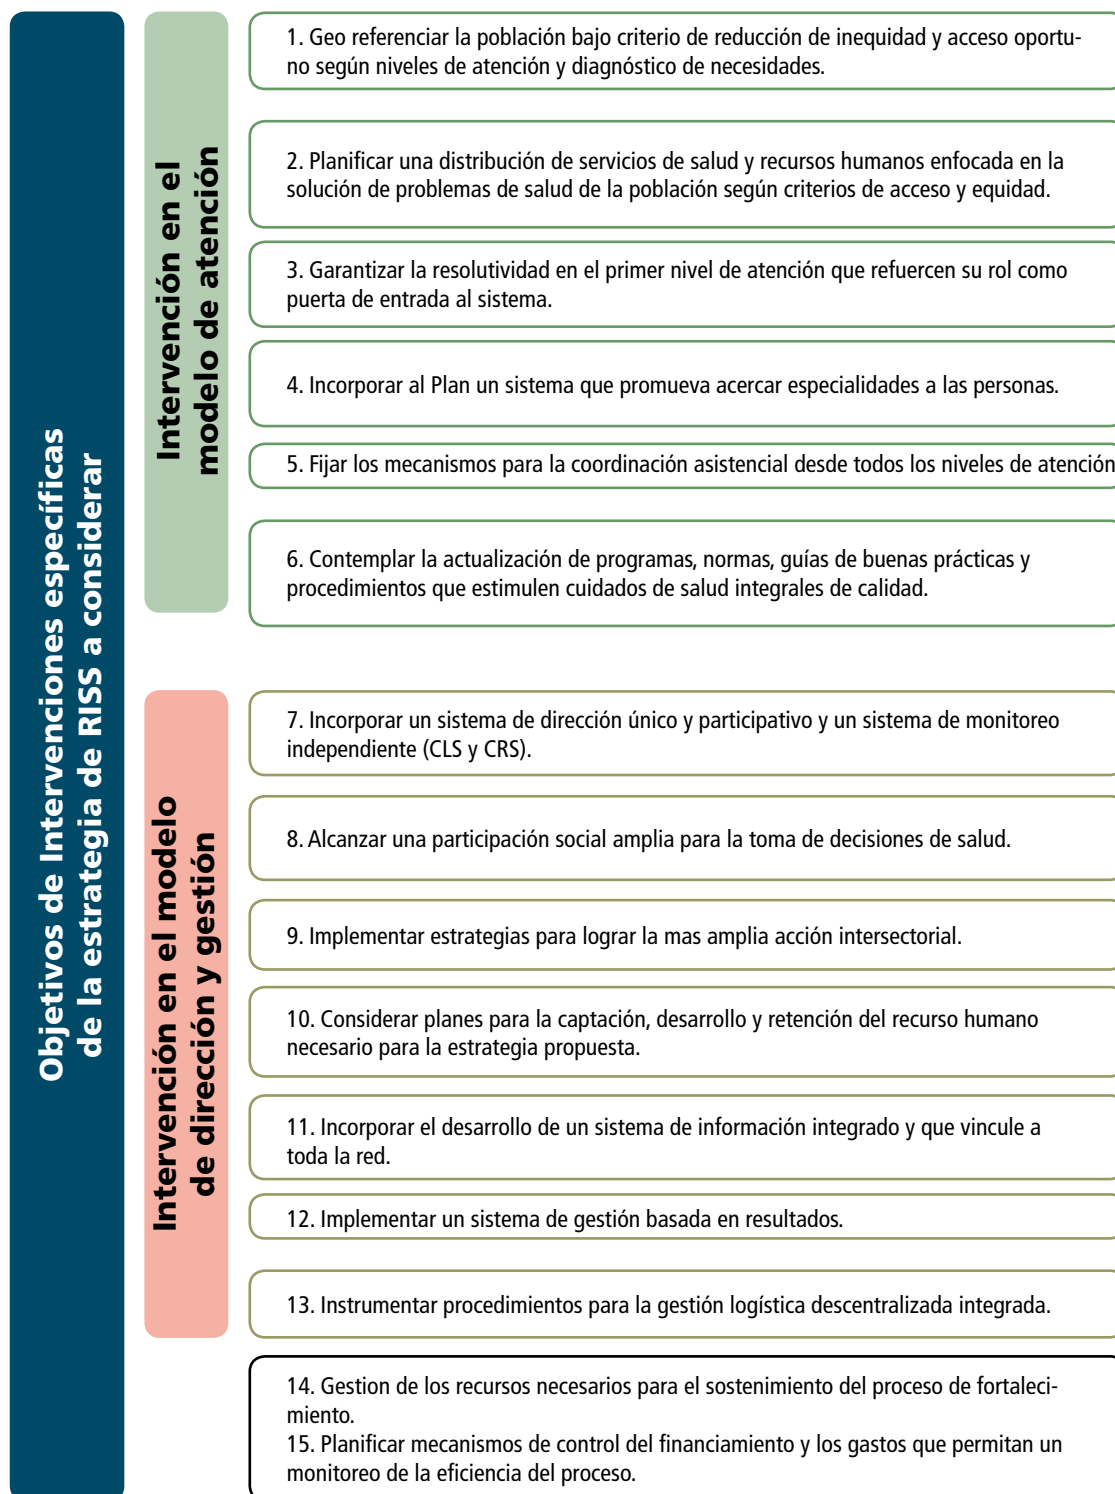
Objetivos de Intervenciones específicas de la estrategia de RISS a considerar

Intervención en el modelo de atención

1. Geo referenciar la población bajo criterio de reducción de inequidad y acceso oportuno según niveles de atención y diagnóstico de necesidades.

2. Planificar una distribución de servicios de salud y recursos humanos enfocada en la solución de problemas de salud de la población según criterios de acceso y equidad.

3. Garantizar la resolutividad en el primer nivel de atención que refuercen su rol como puerta de entrada al sistema.

4. Incorporar al Plan un sistema que promueva acercar especialidades a las personas.

5. Fijar los mecanismos para la coordinación asistencial desde todos los niveles de atención

6. Contemplar la actualización de programas, normas, guías de buenas prácticas y procedimientos que estimulen cuidados de salud integrales de calidad.

Intervención en el modelo de dirección y gestión

7. Incorporar un sistema de dirección único y participativo y un sistema de monitoreo independiente (CLS y CRS).

8. Alcanzar una participación social amplia para la toma de decisiones de salud.

9. Implementar estrategias para lograr la mas amplia acción intersectorial.

10. Considerar planes para la captación, desarrollo y retención del recurso humano necesario para la estrategia propuesta.

11. Incorporar el desarrollo de un sistema de información integrado y que vincule a toda la red.

12. Implementar un sistema de gestión basada en resultados.

13. Instrumentar procedimientos para la gestión logística descentralizada integrada.

14. Gestion de los recursos necesarios para el sostenimiento del proceso de fortalecimiento.
15. Planificar mecanismos de control del financiamiento y los gastos que permitan un monitoreo de la eficiencia del proceso.